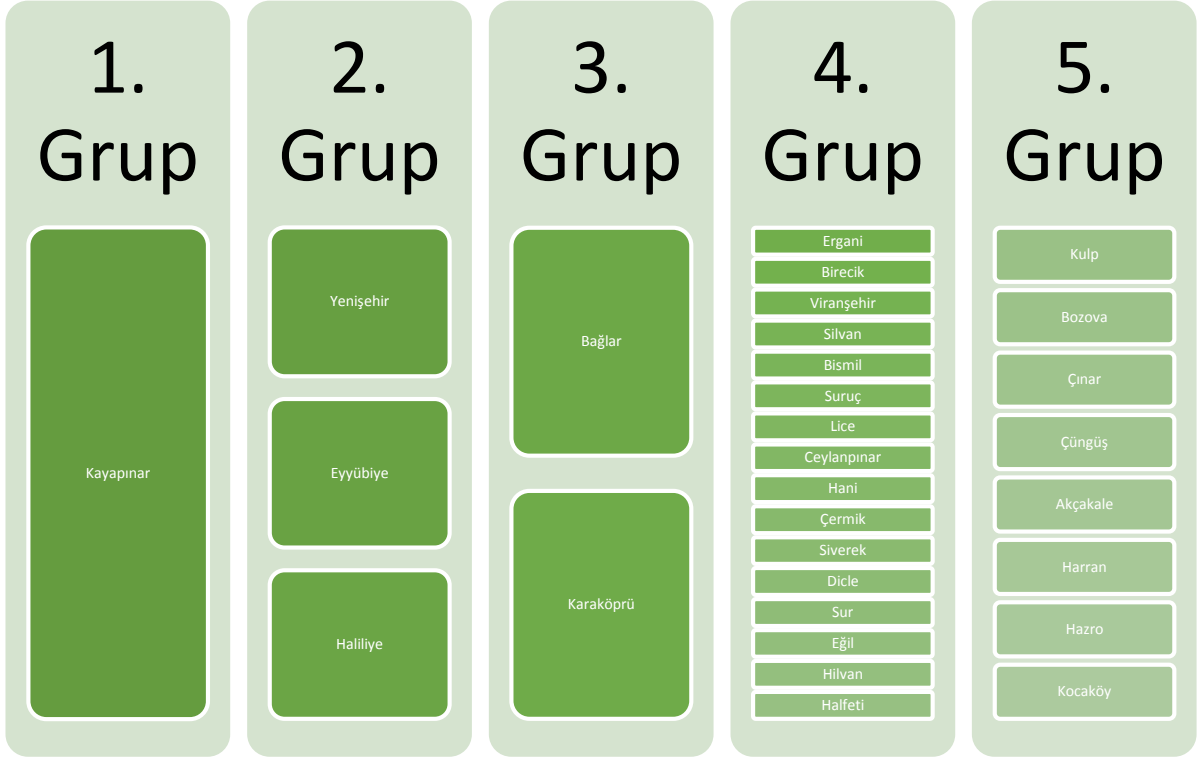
1. Grup

Kayapınar

2. Grup

Yenişehir

Eyyübiye

Haliliye

3. Grup

Bağlar

Karaköprü

4. Grup

Ergani

Birecik

Viranşehir

Silvan

Bismil

Suruç

Lice

Ceylanpınar

Hani

Çermik

Siverek

Dicle

Sur

Eğil

Hilvan

Halfeti

5. Grup

Kulp

Bozova

Çınar

Çüngüş

Akçakale

Harran

Hazro

Kocaköy